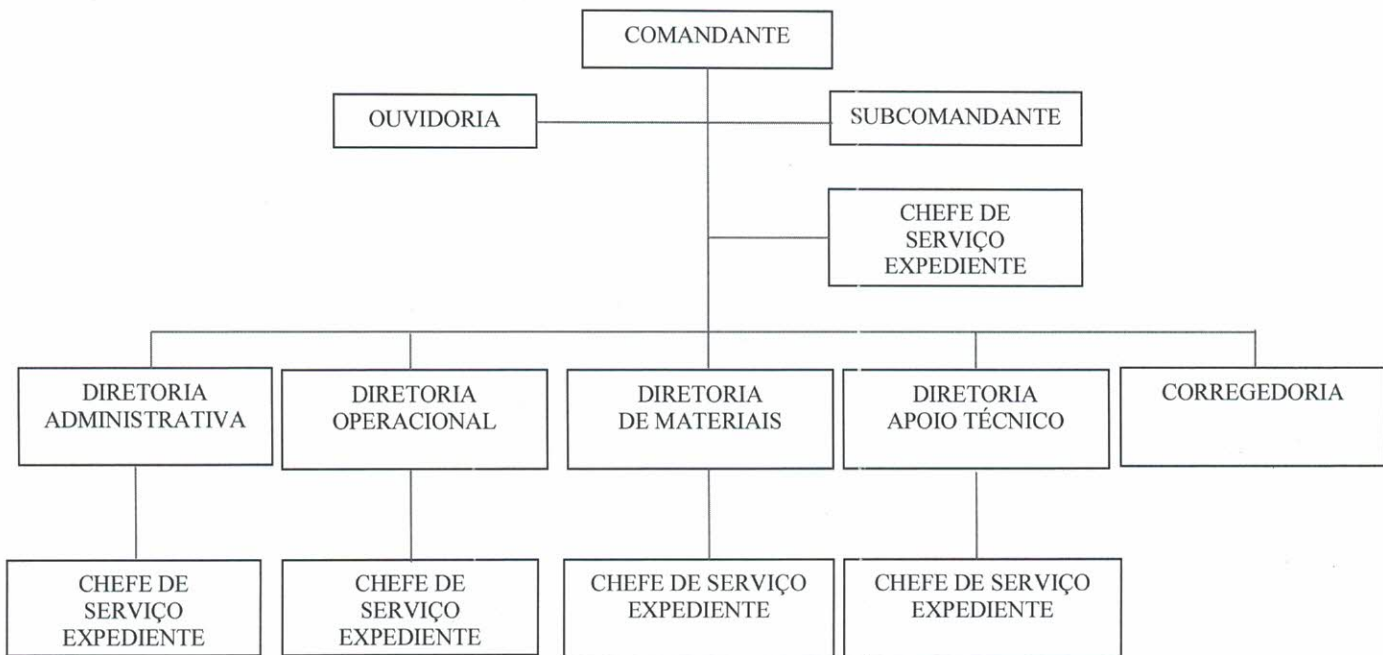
COMANDANTE

OUVIDORIA

SUBCOMANDANTE

CHEFE DE SERVIÇO EXPEDIENTE

DIRETORIA ADMINISTRATIVA

DIRETORIA OPERACIONAL

DIRETORIA DE MATERIAIS

DIRETORIA APOIO TÉCNICO

CORREGEDORIA

CHEFE DE SERVIÇO EXPEDIENTE

CHEFE DE SERVIÇO EXPEDIENTE

CHEFE DE SERVIÇO EXPEDIENTE

CHEFE DE SERVIÇO EXPEDIENTE